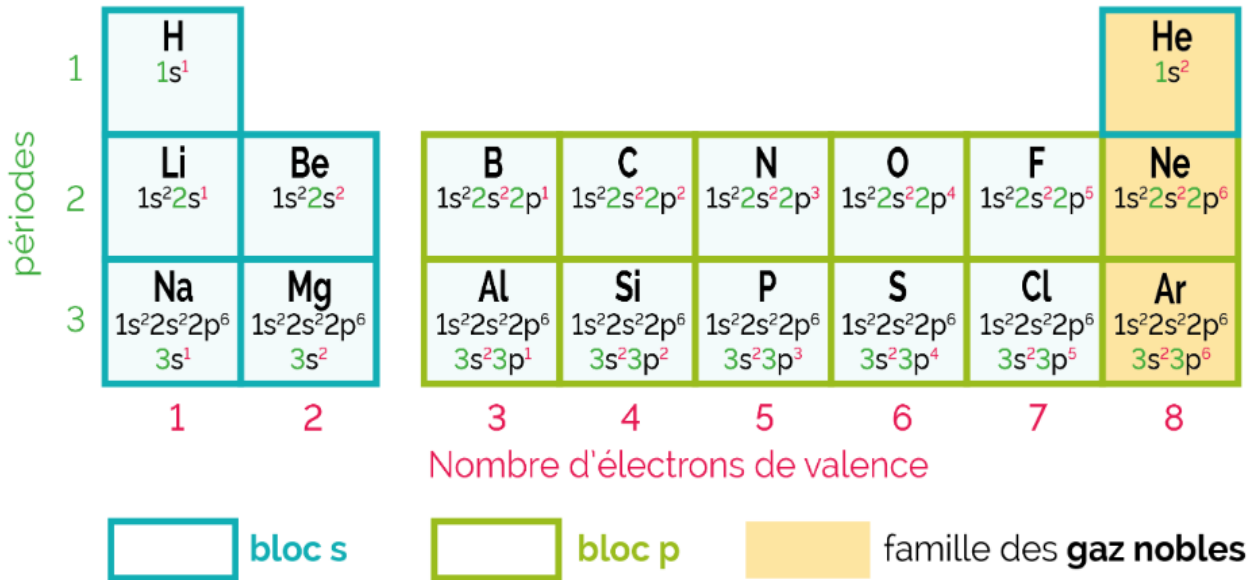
périodes

| | | | | | | | | |
|---|---|---|---|---|---|---|---|---|
| 1 | H $1s^1$ | | | | | | | He $1s^2$ |
| 2 | Li $1s^22s^1$ | Be $1s^22s^2$ | B $1s^22s^22p^1$ | C $1s^22s^22p^2$ | N $1s^22s^22p^3$ | O $1s^22s^22p^4$ | F $1s^22s^22p^5$ | Ne $1s^22s^22p^6$ |
| 3 | Na $1s^22s^22p^6$ $3s^1$ | Mg $1s^22s^22p^6$ $3s^2$ | Al $1s^22s^22p^6$ $3s^23p^1$ | Si $1s^22s^22p^6$ $3s^23p^2$ | P $1s^22s^22p^6$ $3s^23p^3$ | S $1s^22s^22p^6$ $3s^23p^4$ | Cl $1s^22s^22p^6$ $3s^23p^5$ | Ar $1s^22s^22p^6$ $3s^23p^6$ |
| | 1 | 2 | 3 | 4 | 5 | 6 | 7 | 8 |

Nombre d'électrons de valence

bloc s bloc p famille des **gaz nobles**